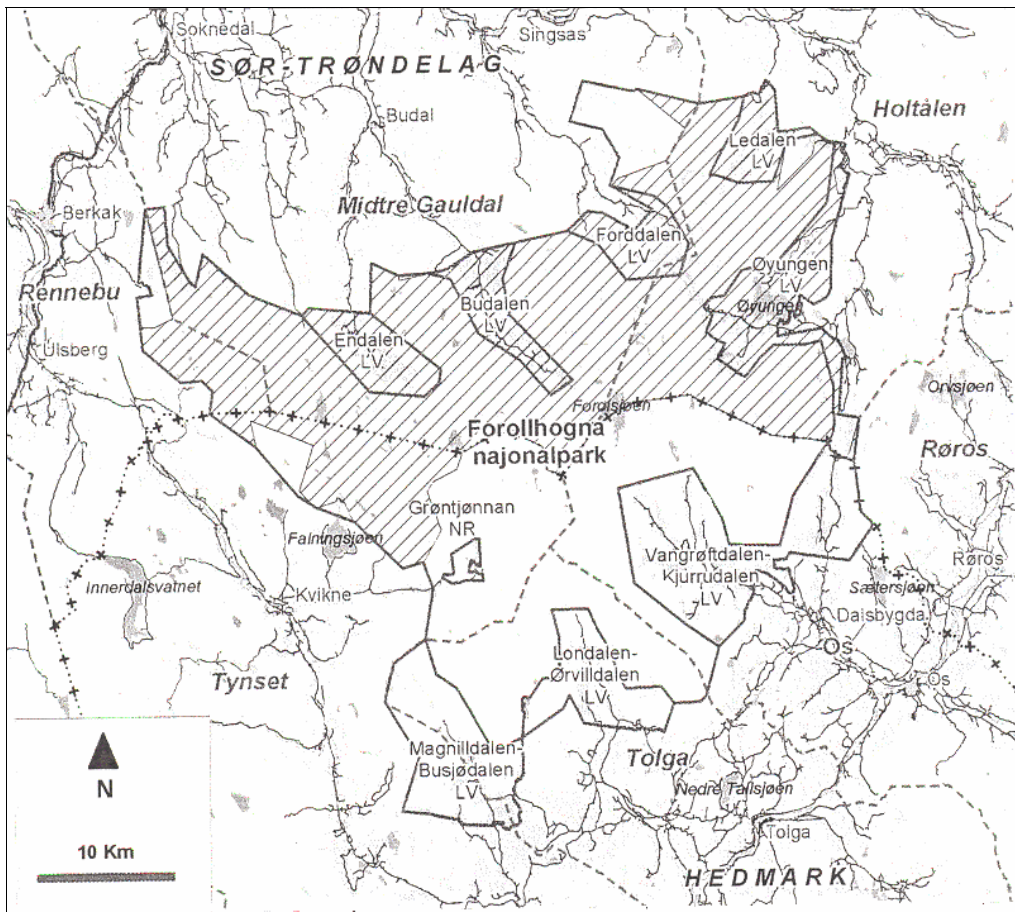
Soknedal
Singsås
SØR-TRØNDELAG
Budal
Holtålen
Ledalen LV
Berkåk
Midtre Gauldal
Forddalen LV
Øyungen LV
Rennebu
Budalen LV
Øyungen
Endalen LV
Ulsberg
Orvsjøen
Forollsjøen
Forollhogna najonalpark
Røros
Grøntjønnan NR
Falningsjøen
Vangrøftdalen-Kjurrudalen LV
Røros
Sætersjøen
Innerdalsvatnet
Kvikne
Daisbygda
Os
Londalen-Ørvilldalen LV
Os
Tynset
N
Magnilldalen-Busjødalen LV
Tolga
Nedre Tallsjøen
10 Km
Tolga
HEDMARK